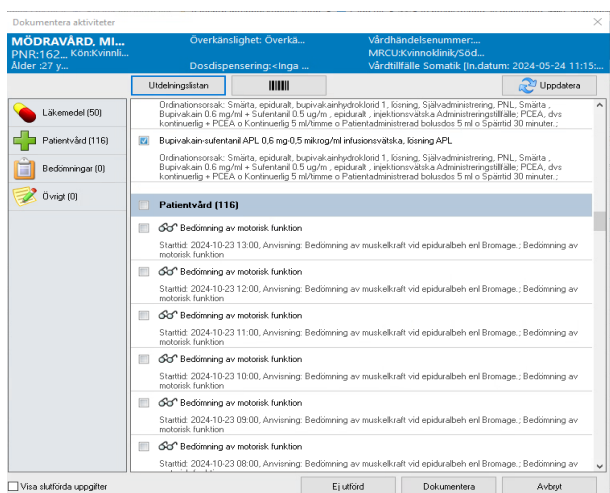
Dokumentera aktiviteter

MÖDRAVÅRD, MI... PNR:162... Kön:Kvinnli... Ålder :27 y...

Överkänslighet: Överkä...

Dosdispensering:<Inga ...

Vårdhändelsenummer:...

MRCU:Kvinnoklinik/Söd...

Vårdtillfälle Somatik [In.datum: 2024-05-24 11:10:15...

Utdelningslistan

Uppdatera

Läkemedel (50)

Patientvård (116)

Bedömningar (0)

Övrigt (0)

Ordinationsorsak: Smärta, epidural, bupivakainhydroklorid 1, lösning, Självadministrering, PNL, Smärta , Bupivakain 0.6 mg/ml + Sufentanil 0.5 ug/m , epidural , injektionsvätska Administreringstillfälle; PCEA, dvs kontinuerlig + PCEA o Kontinuerlig 5 ml/timme o Patientadministrerad bolusdos 5 ml o Spärrtid 30 minuter.;

Bupivakain-sufentanil APL 0,6 mg-0,5 mikrog/ml infusionsvätska, lösning APL

Ordinationsorsak: Smärta, epidural, bupivakainhydroklorid 1, lösning, Självadministrering, PNL, Smärta , Bupivakain 0.6 mg/ml + Sufentanil 0.5 ug/m , epidural , injektionsvätska Administreringstillfälle; PCEA, dvs kontinuerlig + PCEA o Kontinuerlig 5 ml/timme o Patientadministrerad bolusdos 5 ml o Spärrtid 30 minuter.;

Patientvård (116)

Bedömning av motorisk funktion

Starttid: 2024-10-23 13:00, Anvisning: Bedömning av muskelkraft vid epiduralbeh enl Bromage.; Bedömning av motorisk funktion

Bedömning av motorisk funktion

Starttid: 2024-10-23 12:00, Anvisning: Bedömning av muskelkraft vid epiduralbeh enl Bromage.; Bedömning av motorisk funktion

Bedömning av motorisk funktion

Starttid: 2024-10-23 11:00, Anvisning: Bedömning av muskelkraft vid epiduralbeh enl Bromage.; Bedömning av motorisk funktion

Bedömning av motorisk funktion

Starttid: 2024-10-23 10:00, Anvisning: Bedömning av muskelkraft vid epiduralbeh enl Bromage.; Bedömning av motorisk funktion

Bedömning av motorisk funktion

Starttid: 2024-10-23 09:00, Anvisning: Bedömning av muskelkraft vid epiduralbeh enl Bromage.; Bedömning av motorisk funktion

Bedömning av motorisk funktion

Starttid: 2024-10-23 08:00, Anvisning: Bedömning av muskelkraft vid epiduralbeh enl Bromage.; Bedömning av

Visa slutförda uppgifter

Ej utförd

Dokumentera

Avbryt